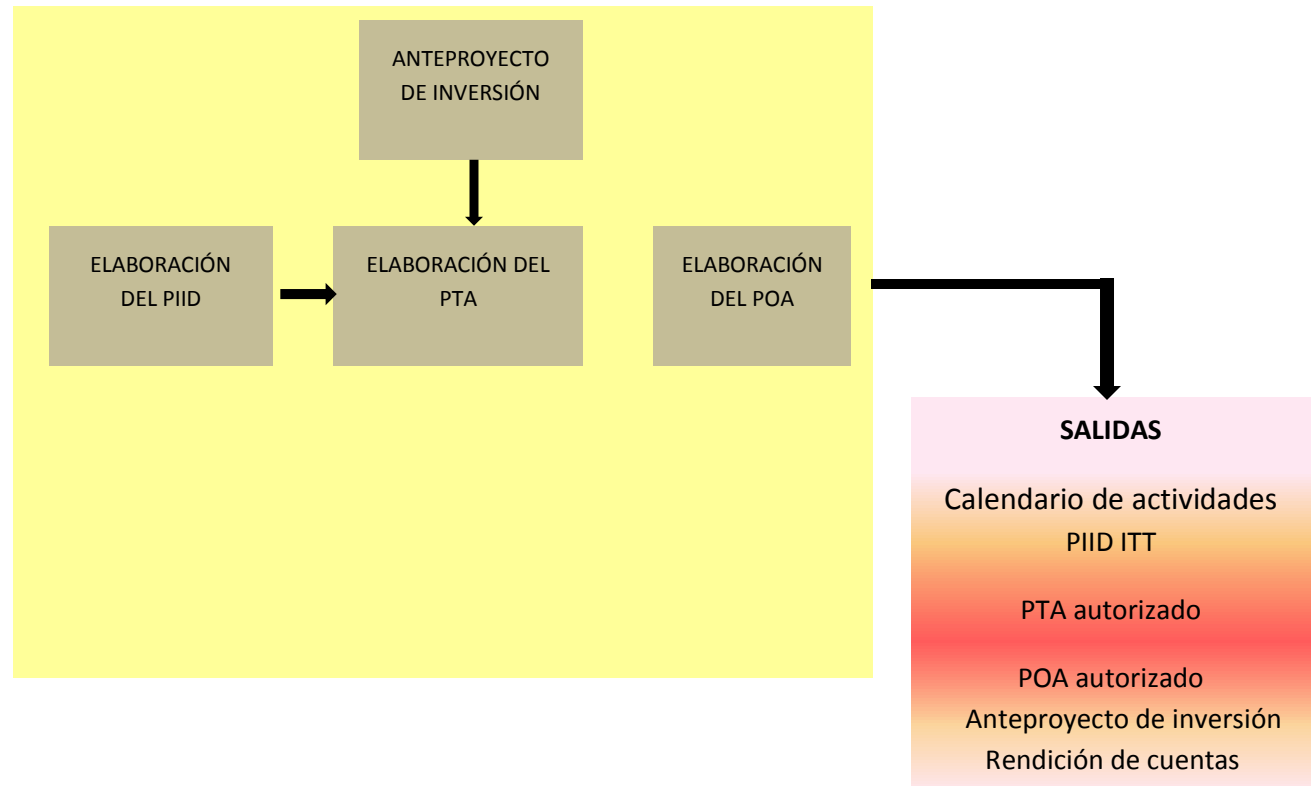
ANTEPROYECTO DE INVERSIÓN

ELABORACIÓN DEL PIID

ELABORACIÓN DEL PTA

ELABORACIÓN DEL POA

SALIDAS

Calendario de actividades

PIID ITT

PTA autorizado

POA autorizado

Anteproyecto de inversión

Rendición de cuentas